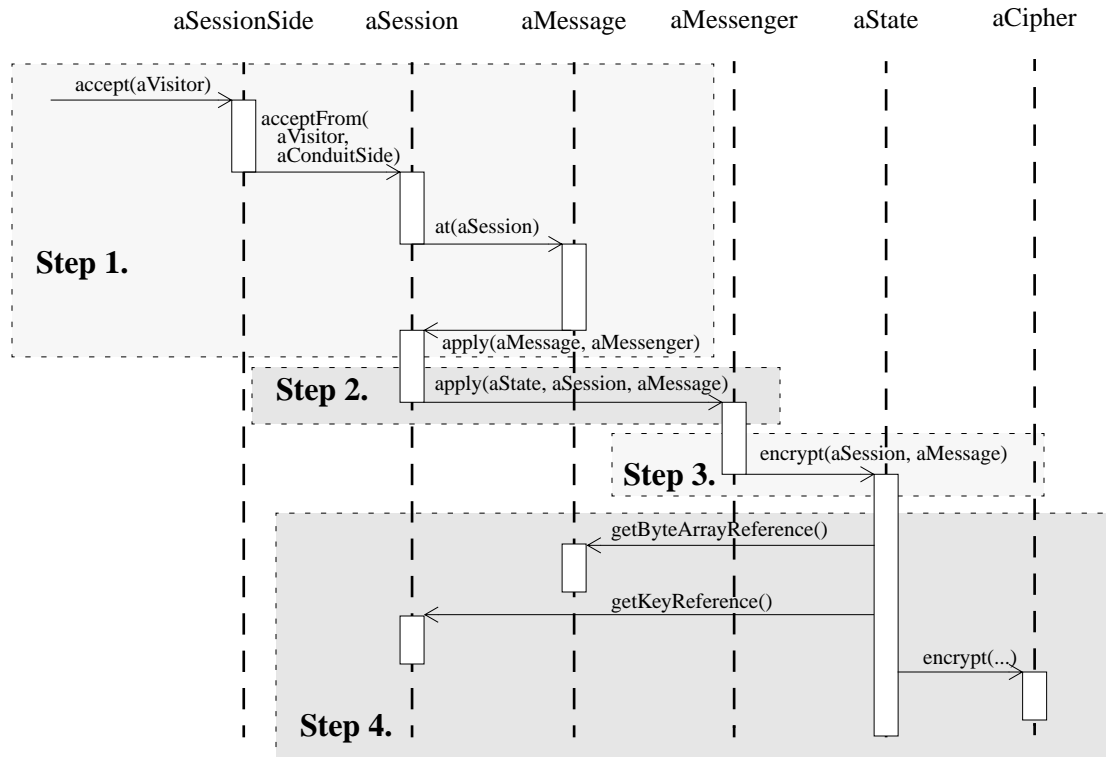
aSessionSide aSession aMessage aMessenger aState aCipher

accept(aVisitor)

acceptFrom( aVisitor, aConduitSide)

at(aSession)

Step 1.

apply(aMessage, aMessenger)

Step 2.

apply(aState, aSession, aMessage)

encrypt(aSession, aMessage)

Step 3.

getByteArrayReference()

getKeyReference()

encrypt(...)

Step 4.